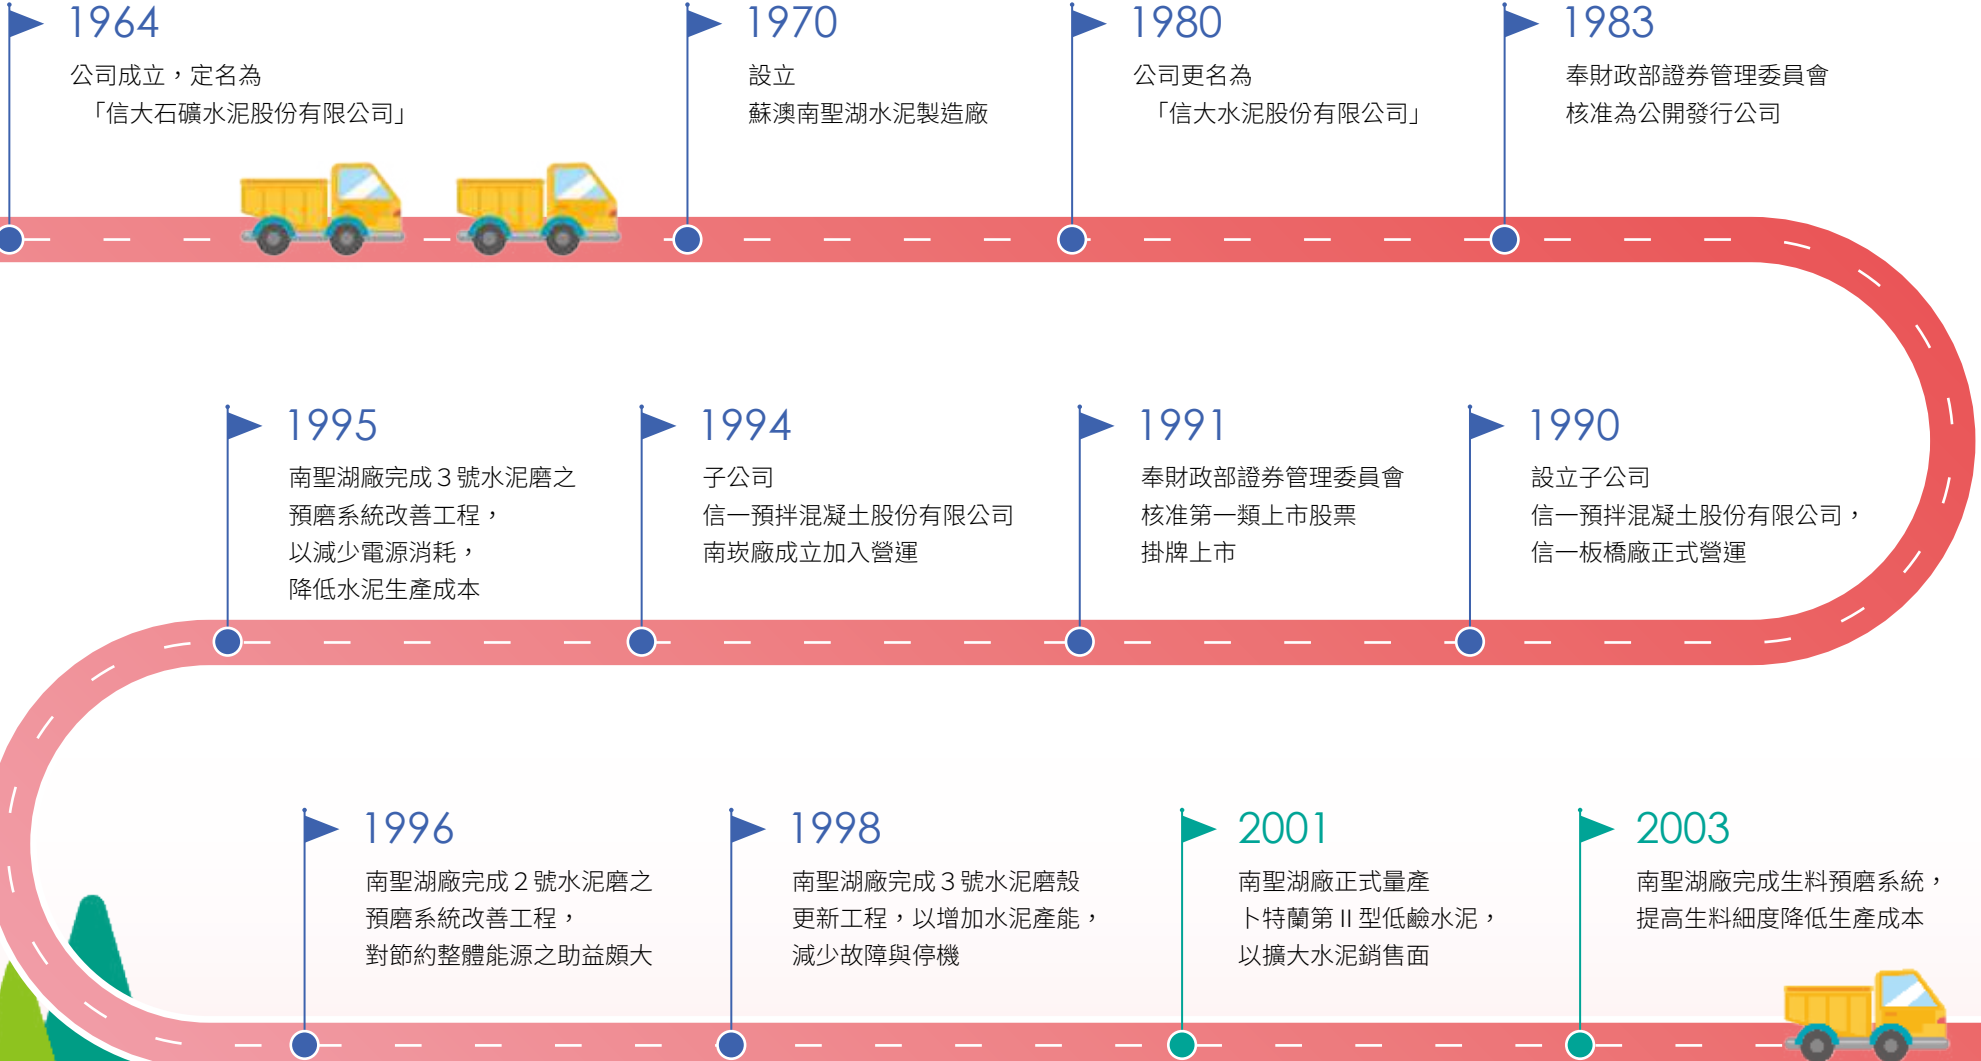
1964
公司成立，定名為
「信大石礦水泥股份有限公司」

1970
設立
蘇澳南聖湖水泥製造廠

1980
公司更名為
「信大水泥股份有限公司」

1983
奉財政部證券管理委員會
核准為公開發行公司

1995
南聖湖廠完成 3 號水泥磨之預磨系統改善工程，以減少電源消耗，降低水泥生產成本

1994
子公司
信一預拌混凝土股份有限公司
南崁廠成立加入營運

1991
奉財政部證券管理委員會
核准第一類上市股票
掛牌上市

1990
設立子公司
信一預拌混凝土股份有限公司，
信一板橋廠正式營運

1996
南聖湖廠完成 2 號水泥磨之預磨系統改善工程，對節約整體能源之助益頗大

1998
南聖湖廠完成 3 號水泥磨殼更新工程，以增加水泥產能，減少故障與停機

2001
南聖湖廠正式量產
卜特蘭第 II 型低鹼水泥，
以擴大水泥銷售面

2003
南聖湖廠完成生料預磨系統，
提高生料細度降低生產成本